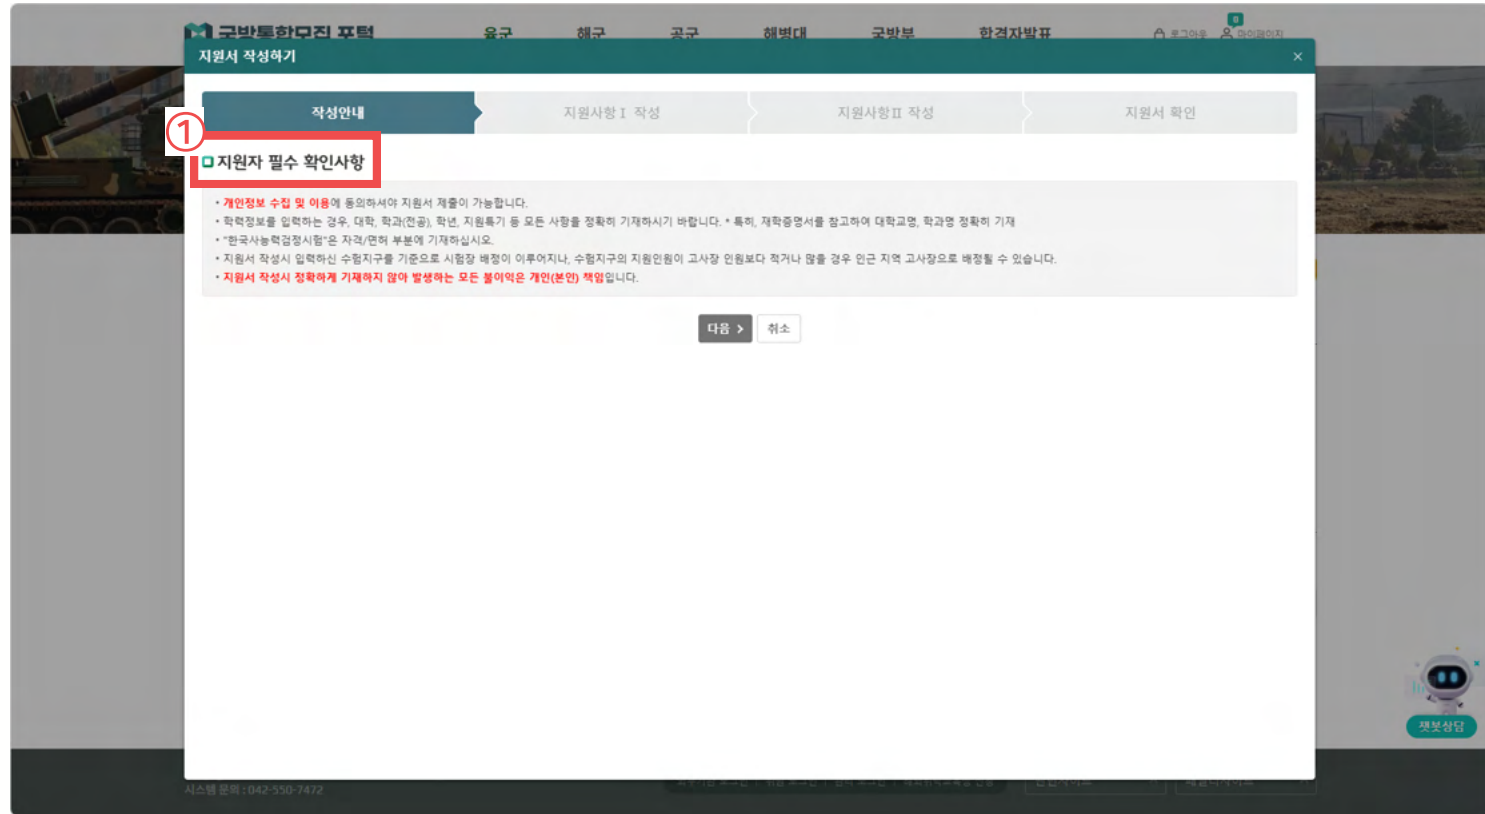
군방통합모집 포털 육군 해군 공군 해병대 국방부 합격자발표 로그아웃 마이페이지

지원서 작성하기 ×

작성안내 | 지원사항 I 작성 | 지원사항 II 작성 | 지원서 확인

①

지원자 필수 확인사항

• 개인정보 수집 및 이용에 동의하셔야 지원서 제출이 가능합니다.
• 학력정보를 입력하는 경우, 대학, 학과(전공), 학년, 지원특기 등 모든 사항을 정확히 기재하시기 바랍니다. • 특히, 재학증명서를 참고하여 대학교명, 학과명 정확히 기재
• "한국사능력검정시험"은 자격/면허 부분에 기재하십시오.
• 지원서 작성시 입력하신 수험지구를 기준으로 시험장 배정이 이루어지나, 수험지구의 지원인원이 고사장 인원보다 적거나 많을 경우 인근 지역 고사장으로 배정될 수 있습니다.
• 지원서 작성시 정확하게 기재하지 않아 발생하는 모든 불이익은 개인(본인) 책임입니다.

다음 > 취소

챗봇상담

시스템 문의 : 042-550-7472